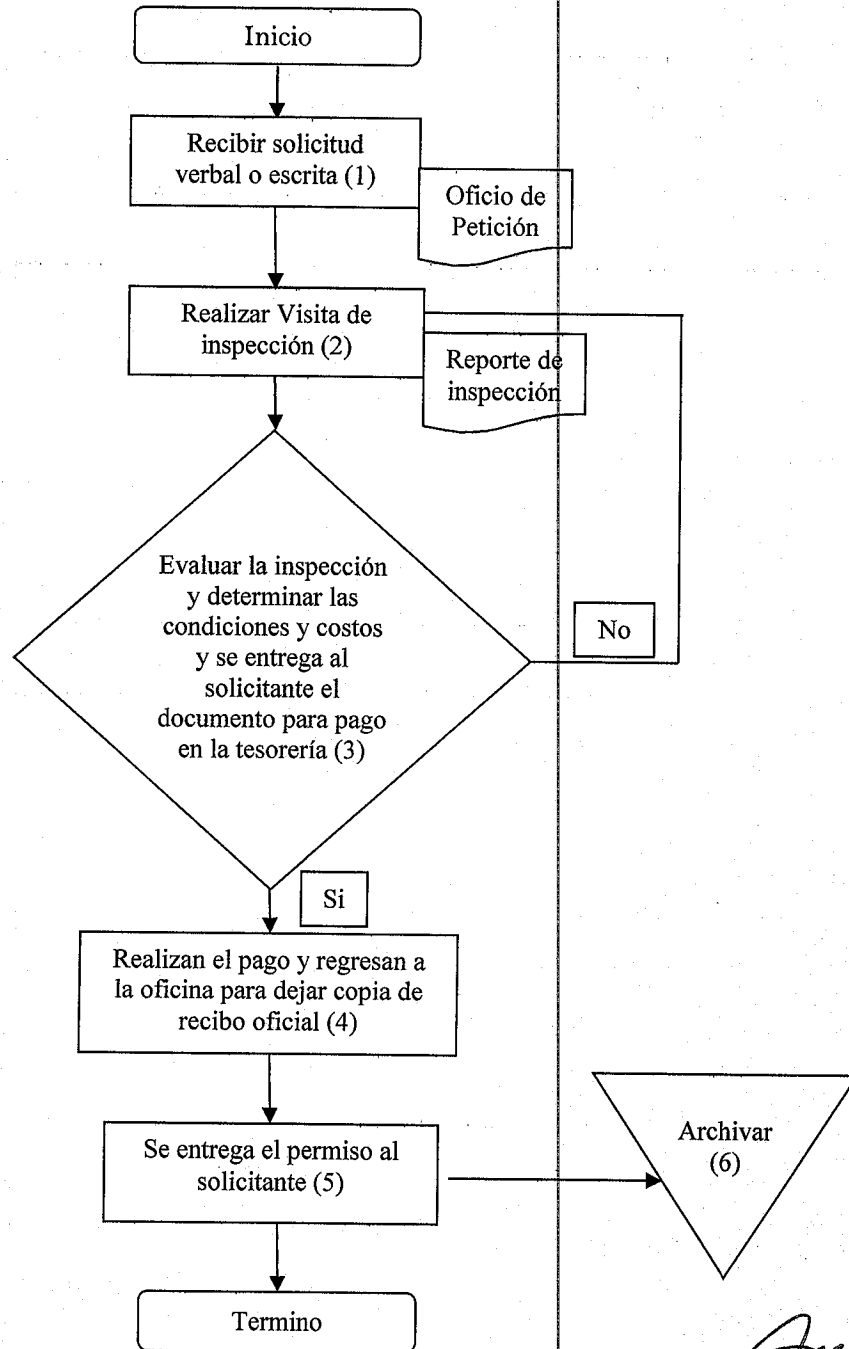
Inicio

Recibir solicitud verbal o escrita (1)

Oficio de Petición

Realizar Visita de inspección (2)

Reporte de inspección

Evaluar la inspección y determinar las condiciones y costos y se entrega al solicitante el documento para pago en la tesorería (3)

No

Si

Realizan el pago y regresan a la oficina para dejar copia de recibo oficial (4)

Se entrega el permiso al solicitante (5)

Archivar (6)

Termino